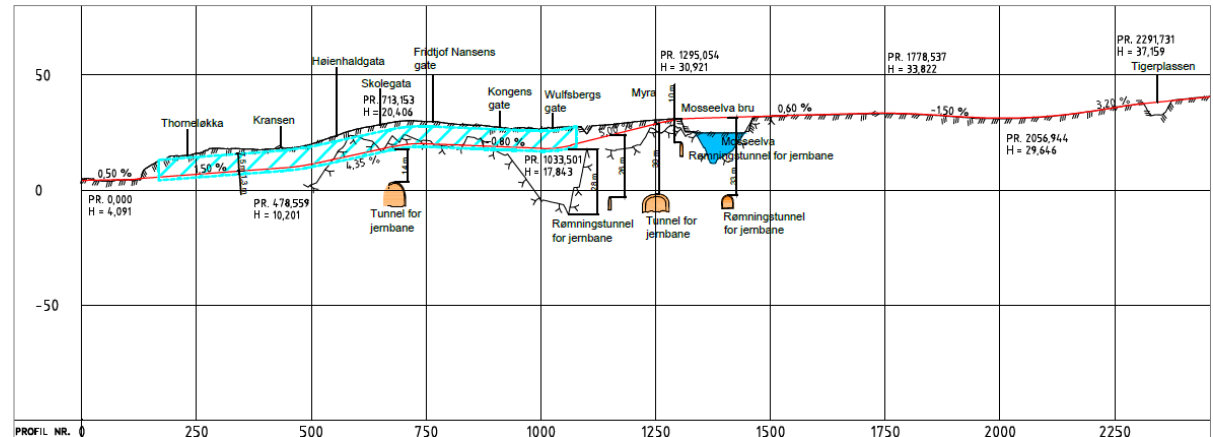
50
0
−50
PROFIL NR. 0
250
500
750
1000
1250
1500
1750
2000
2250

Fridtjof Nansens gate
Høienhaldgata
Skolegata
PR. 713,153
H = 20,406
Kongens gate
Wulfsbergs gate
Myra
PR. 1295,054
H = 30,921
Mosseelva bru
0,60 %
PR. 1778,537
H = 33,822
−1,50 %
PR. 2291,731
H = 37,159
Tigerplassen
3,20 %
Thorneløkka
Kransen
0,50 %
1,50 %
4,35 %
0,80 %
PR. 0,000
H = 4,091
PR. 478,559
H = 10,201
PR. 1033,501
H = 17,843
Tunnel for jernbane
Rømningstunnel for jernbane
Tunnel for jernbane
Rømningstunnel for jernbane
Mosseelva
Rømningstunnel for jernbane
PR. 2056,944
H = 29,646